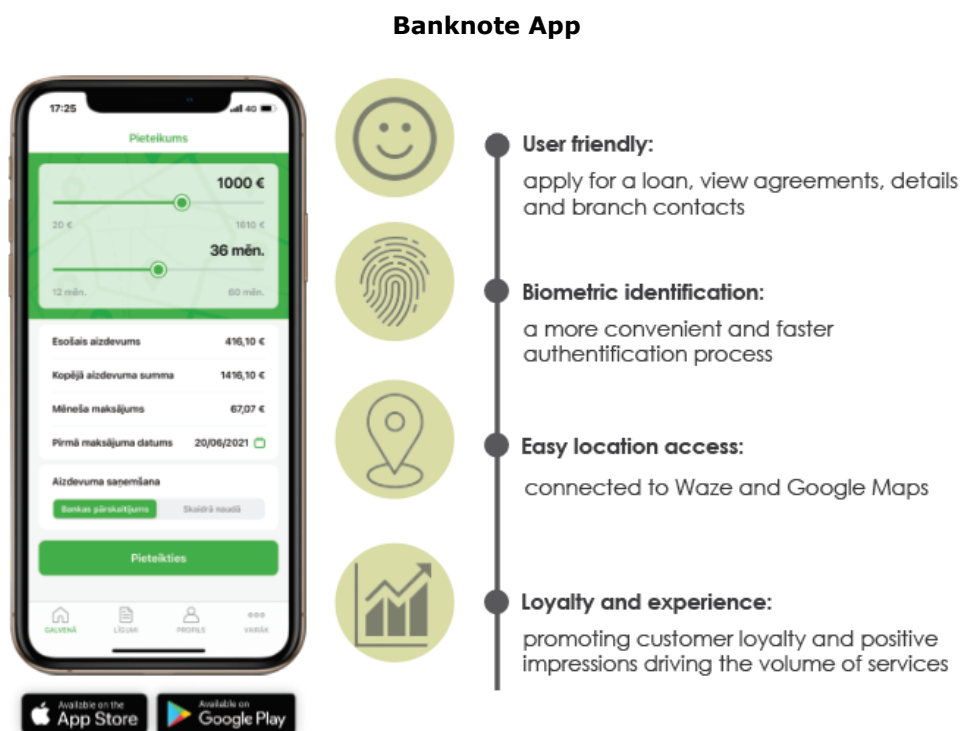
Banknote App

17:25

4G

Pieteikums

1000 €

20 €

1610 €

36 mēn.

12 mēn.

60 mēn.

Esošais aizdevums 416,10 €

Kopējā aizdevuma summa 1416,10 €

Mēneša maksājums 67,07 €

Pirmā maksājuma datums 20/06/2021

Aizdevuma saņemšana

Bankas pārskaitījums

Skaidrā naudā

Pieteikties

GALVENĀ

LĪGUMI

PROFILS

VAIRĀK

Available on the App Store

Available on Google Play

User friendly:

apply for a loan, view agreements, details and branch contacts

Biometric identification:

a more convenient and faster authentification process

Easy location access:

connected to Waze and Google Maps

Loyalty and experience:

promoting customer loyalty and positive impressions driving the volume of services